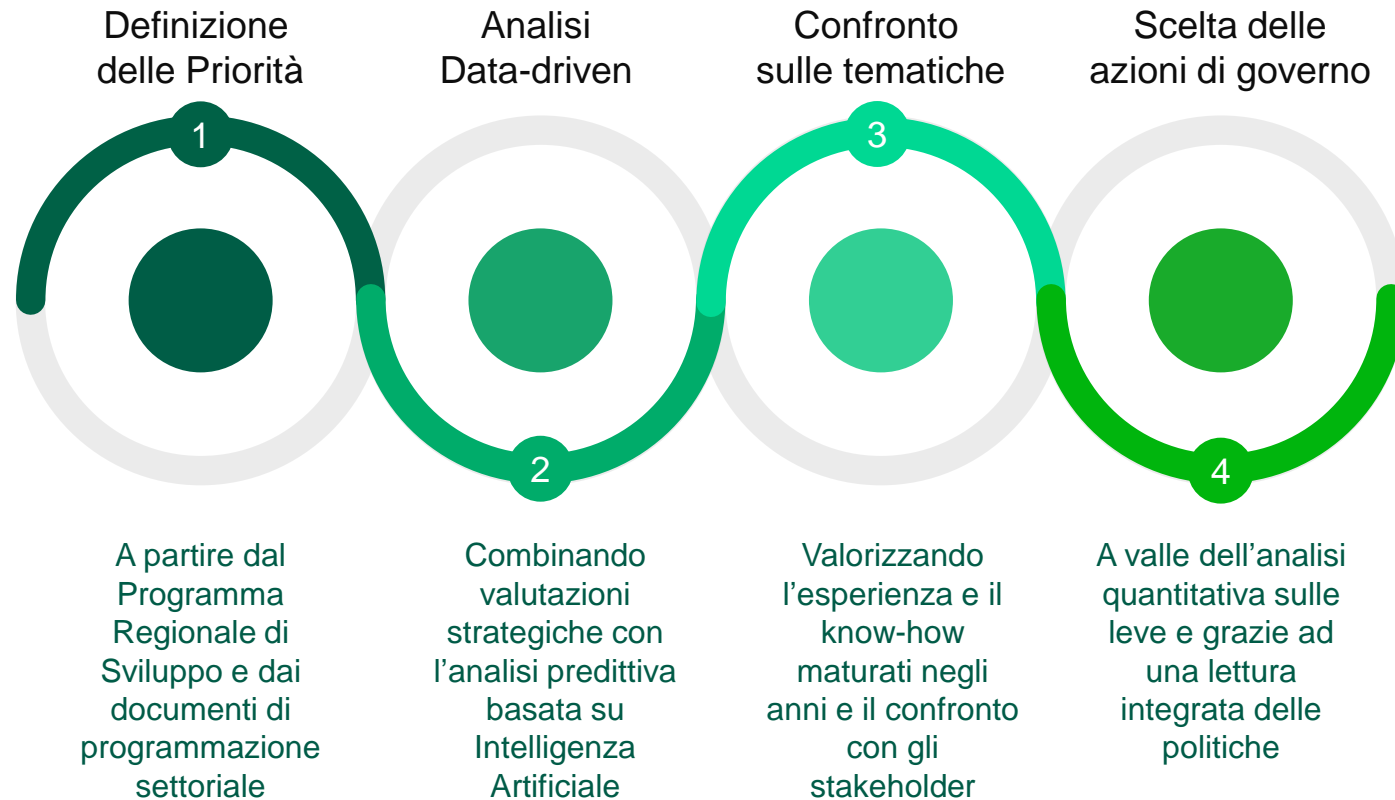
Definizione delle Priorità

1

A partire dal Programma Regionale di Sviluppo e dai documenti di programmazione settoriale

Analisi Data-driven

2

Combinando valutazioni strategiche con l'analisi predittiva basata su Intelligenza Artificiale

Confronto sulle tematiche

3

Valorizzando l'esperienza e il know-how maturati negli anni e il confronto con gli stakeholder

Scelta delle azioni di governo

4

A valle dell'analisi quantitativa sulle leve e grazie ad una lettura integrata delle politiche